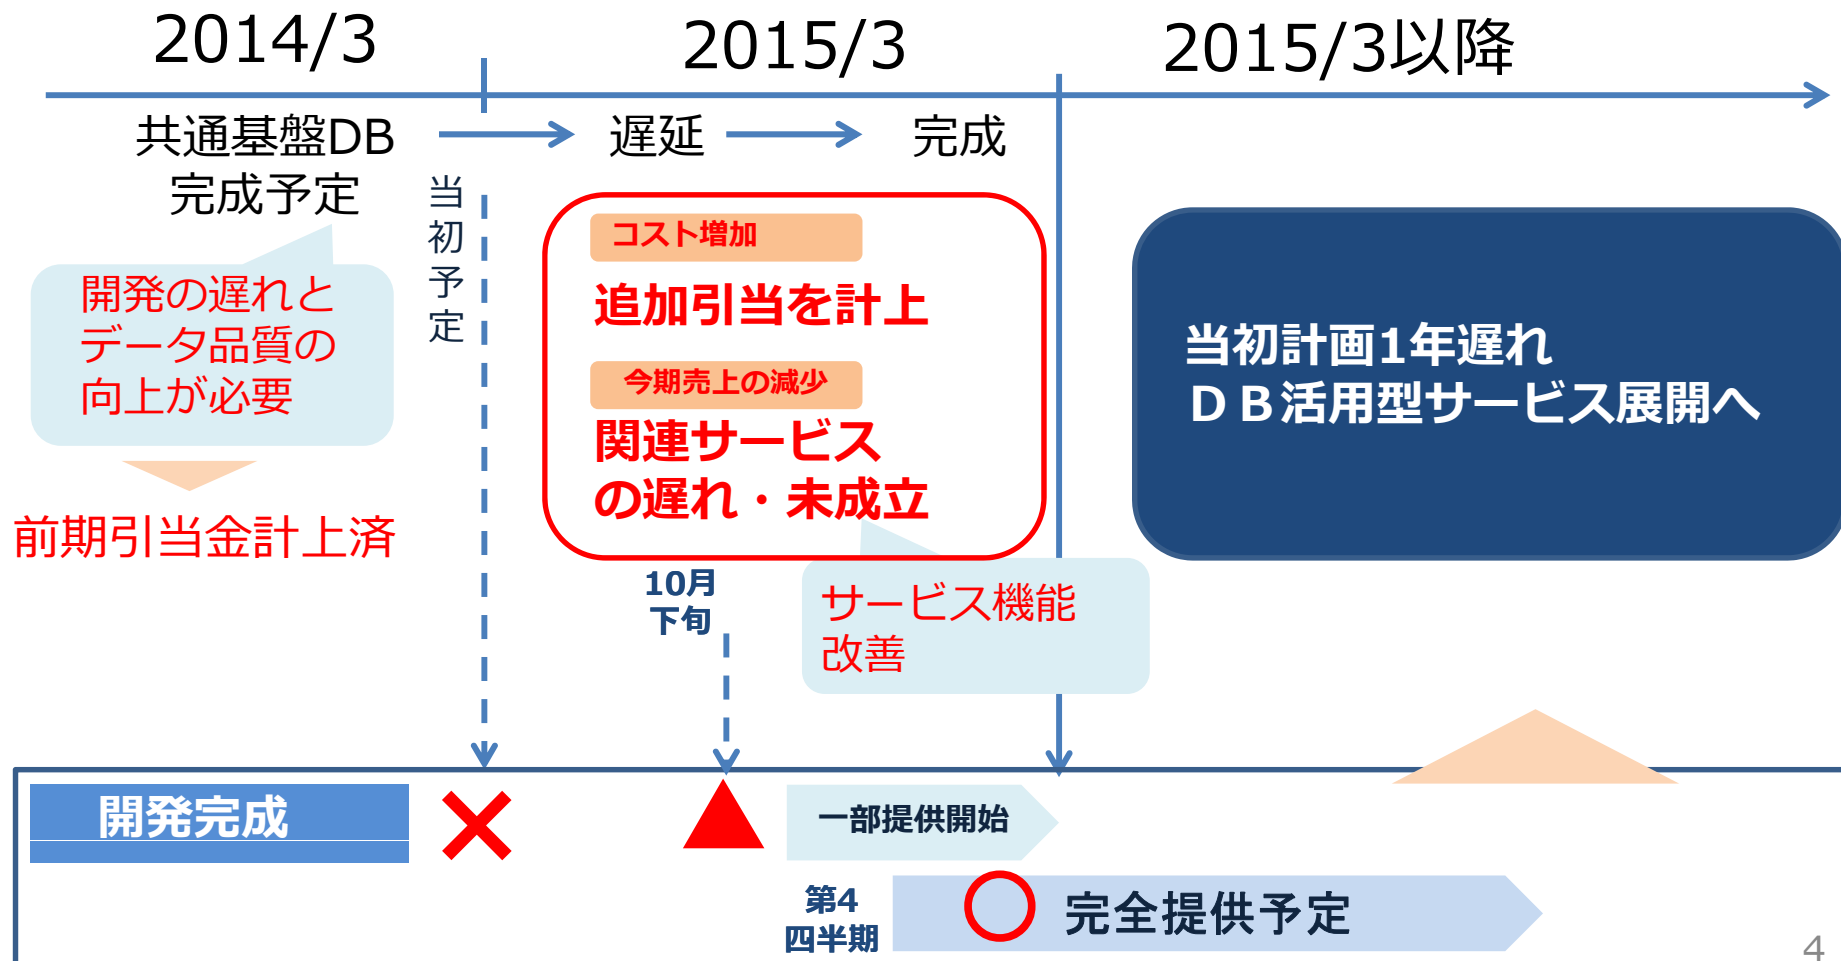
2014/3

2015/3

2015/3以降

共通基盤DB
完成予定

遅延

完成

当初予定

開発の遅れと
データ品質の
向上が必要

前期引当金計上済

コスト増加

追加引当を計上

今期売上の減少

関連サービス
の遅れ・未成立

当初計画1年遅れ
ＤＢ活用型サービス展開へ

10月
下旬

サービス機能
改善

開発完成

一部提供開始

第4
四半期

完全提供予定

4